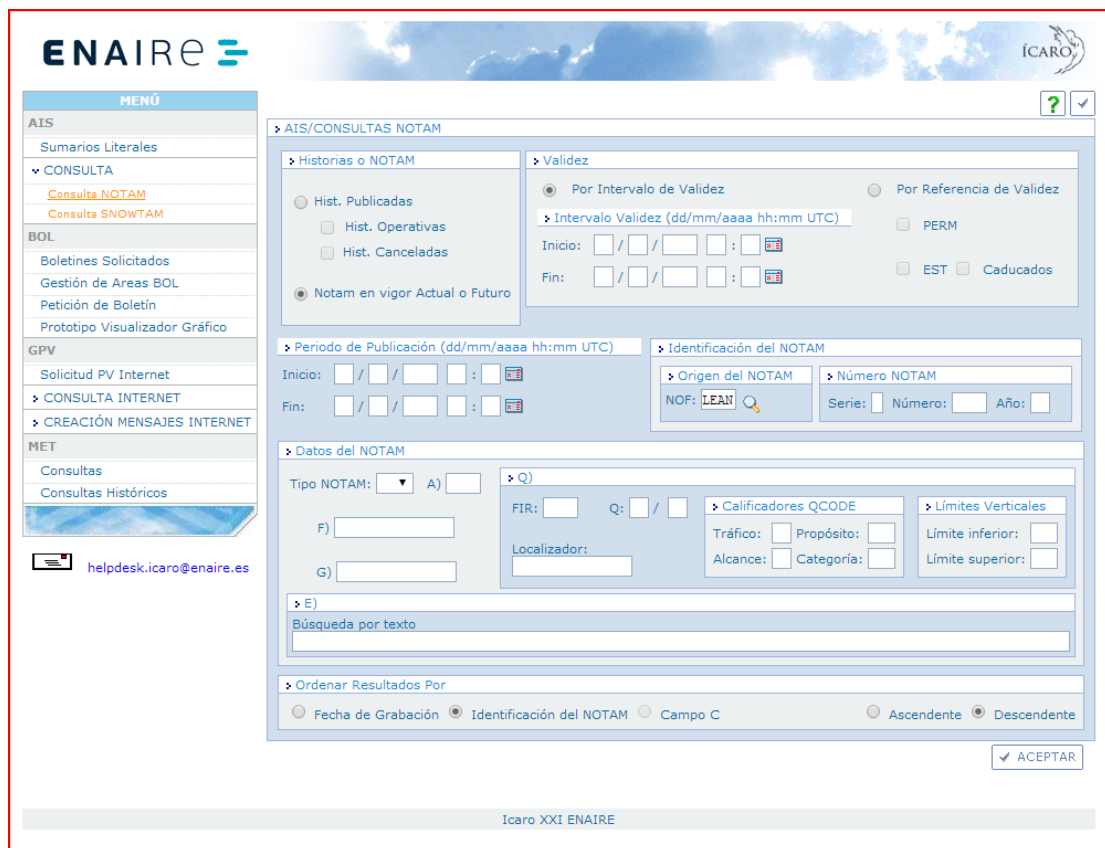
ENAIRE
ÍCARO

MENÚ
AIS
Sumarios Literales
CONSULTA
Consulta NOTAM
Consulta SNOWTAM
BOL
Boletines Solicitados
Gestión de Areas BOL
Petición de Boletín
Prototipo Visualizador Gráfico
GPV
Solicitud PV Internet
CONSULTA INTERNET
CREACIÓN MENSAJES INTERNET
MET
Consultas
Consultas Históricos

helpdesk.icaro@enaire.es

?

AIS/CONSULTAS NOTAM

Historias o NOTAM
Hist. Publicadas
Hist. Operativas
Hist. Canceladas
Notam en vigor Actual o Futuro

Validez
Por Intervalo de Validez
Por Referencia de Validez
Intervalo Validez (dd/mm/aaaa hh:mm UTC)
Inicio: / / :
Fin: / / :
PERM
EST
Caducados

Periodo de Publicación (dd/mm/aaaa hh:mm UTC)
Inicio: / / :
Fin: / / :

Identificación del NOTAM
Origen del NOTAM
NOF: LEAN
Número NOTAM
Serie:
Número:
Año:

Datos del NOTAM
Tipo NOTAM:
A)
F)
G)
Q)
FIR:
Q: /
Localizador:
Calificadores QCODE
Tráfico:
Propósito:
Alcance:
Categoría:
Límites Verticales
Límite inferior:
Límite superior:
E)
Búsqueda por texto

Ordenar Resultados Por
Fecha de Grabación
Identificación del NOTAM
Campo C
Ascendente
Descendente

ACEPTAR

Icaro XXI ENAIRE